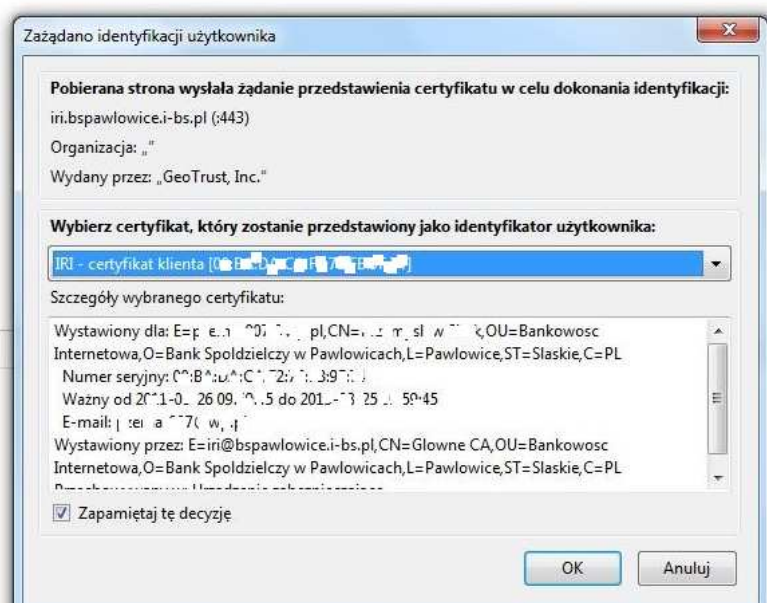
Zażądano identyfikacji użytkownika

Pobierana strona wysłała żądanie przedstawienia certyfikatu w celu dokonania identyfikacji:

iri.bspawlowice.i-bs.pl (:443)

Organizacja: „"

Wydany przez: „GeoTrust, Inc."

Wybierz certyfikat, który zostanie przedstawiony jako identyfikator użytkownika:

IRI - certyfikat klienta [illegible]

Szczegóły wybranego certyfikatu:

Wystawiony dla: E=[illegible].pl,CN=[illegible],OU=Bankowosc Internetowa,O=Bank Spoldzielczy w Pawlowicach,L=Pawlowice,ST=Slaskie,C=PL
Numer seryjny: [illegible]
Ważny od 20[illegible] 26 09.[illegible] do 201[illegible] 25 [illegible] 59:45
E-mail: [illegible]
Wystawiony przez: E=iri@bspawlowice.i-bs.pl,CN=Glowne CA,OU=Bankowosc Internetowa,O=Bank Spoldzielczy w Pawlowicach,L=Pawlowice,ST=Slaskie,C=PL
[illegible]

Zapamiętaj tę decyzję

OK
Anuluj